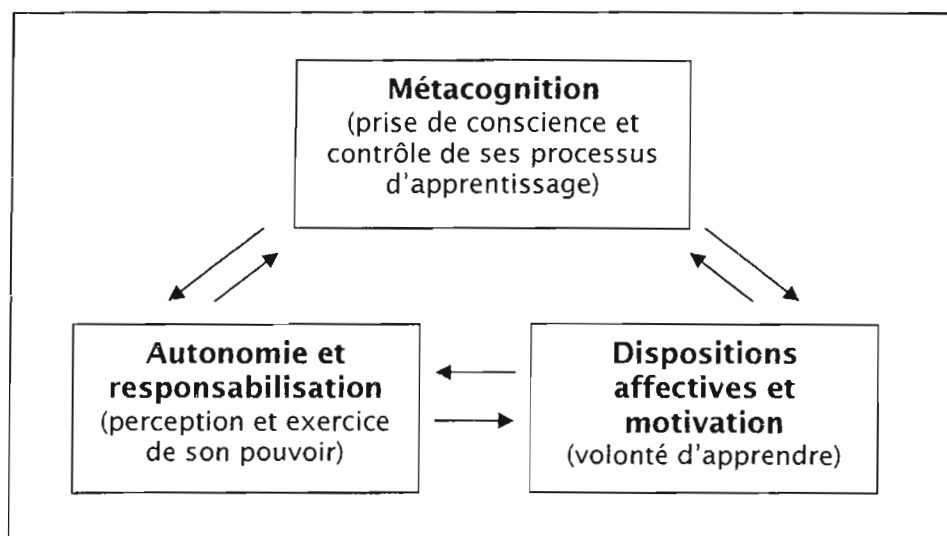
**Métacognition**
(prise de conscience et contrôle de ses processus d'apprentissage)

**Autonomie et responsabilisation**
(perception et exercice de son pouvoir)

**Dispositions affectives et motivation**
(volonté d'apprendre)